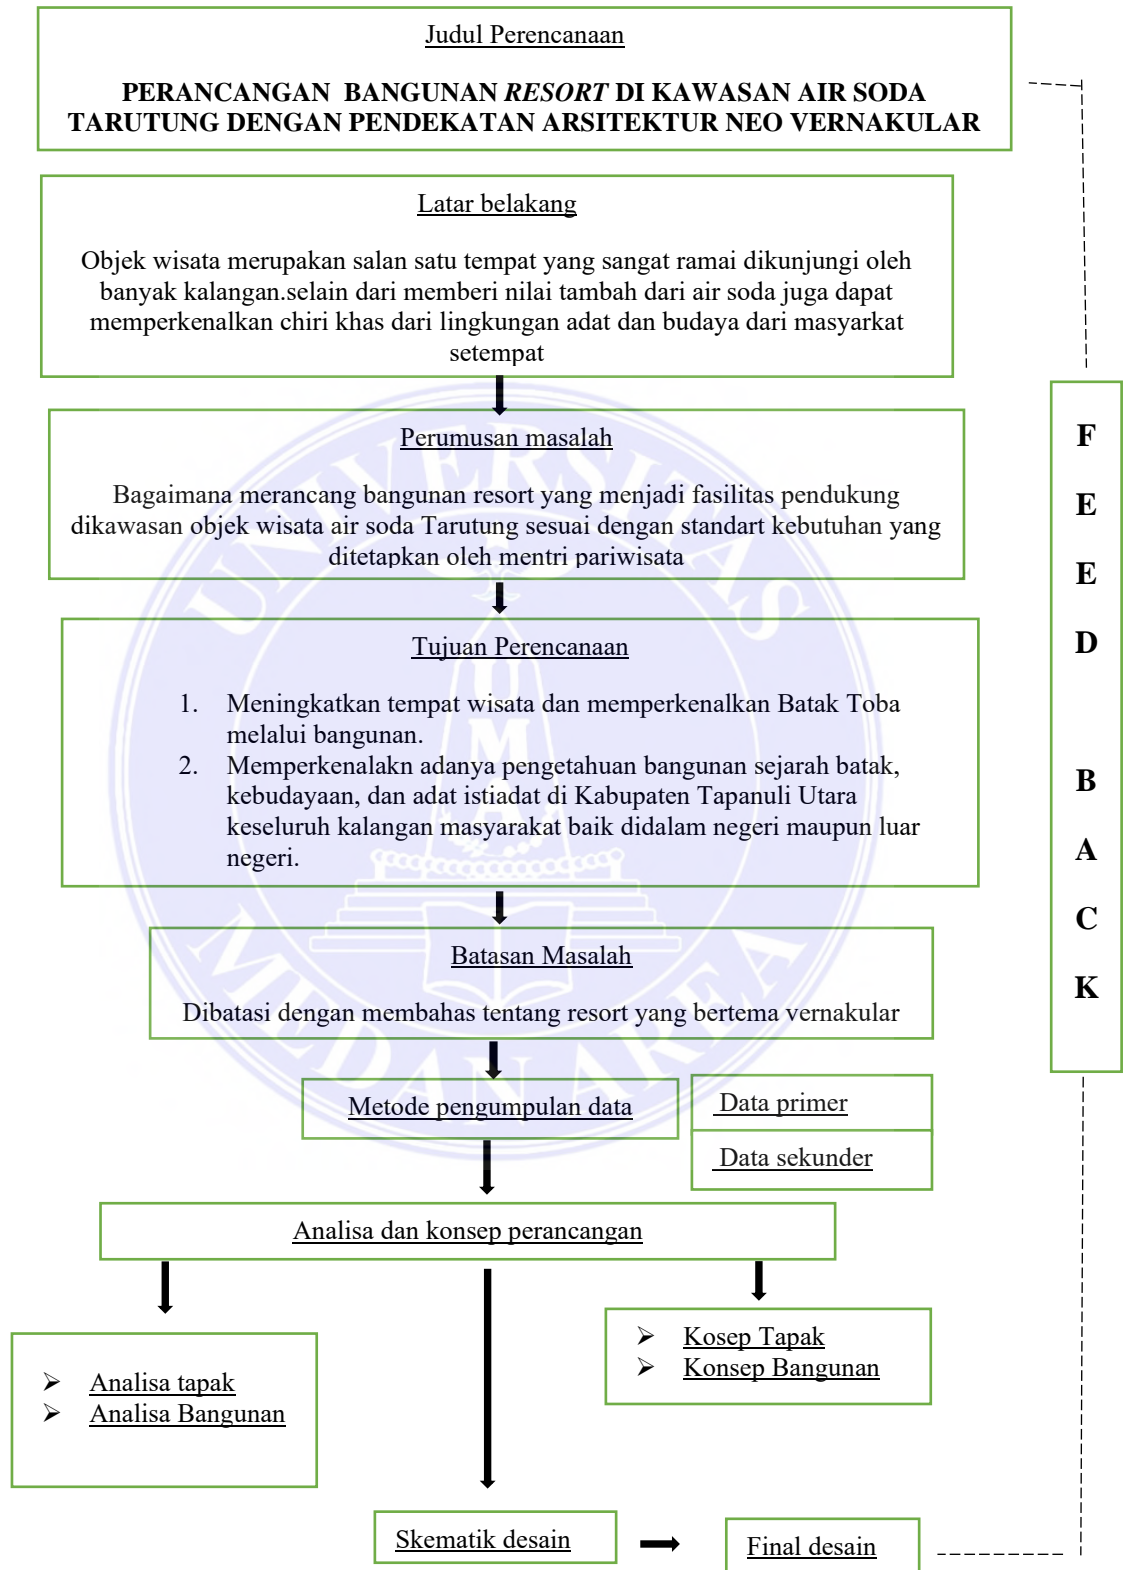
Judul Perencanaan

PERANCANGAN BANGUNAN *RESORT* DI KAWASAN AIR SODA TARUTUNG DENGAN PENDEKATAN ARSITEKTUR NEO VERNAKULAR

Latar belakang

Objek wisata merupakan salan satu tempat yang sangat ramai dikunjungi oleh banyak kalangan.selain dari memberi nilai tambah dari air soda juga dapat memperkenalkan chiri khas dari lingkungan adat dan budaya dari masyarkat setempat

Perumusan masalah

Bagaimana merancang bangunan resort yang menjadi fasilitas pendukung dikawasan objek wisata air soda Tarutung sesuai dengan standart kebutuhan yang ditetapkan oleh mentri pariwisata

Tujuan Perencanaan

1. Meningkatkan tempat wisata dan memperkenalkan Batak Toba melalui bangunan.
2. Memperkenalakn adanya pengetahuan bangunan sejarah batak, kebudayaan, dan adat istiadat di Kabupaten Tapanuli Utara keseluruh kalangan masyarakat baik didalam negeri maupun luar negeri.

Batasan Masalah

Dibatasi dengan membahas tentang resort yang bertema vernakular

Metode pengumpulan data

Data primer

Data sekunder

Analisa dan konsep perancangan

➢ Analisa tapak
➢ Analisa Bangunan

➢ Kosep Tapak
➢ Konsep Bangunan

Skematik desain

Final desain

F E E D B A C K